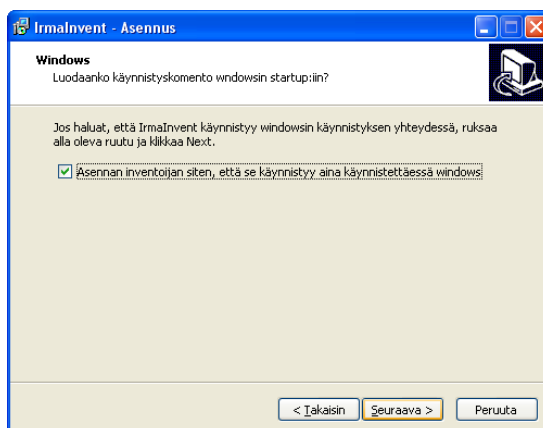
IrmaInvent - Asennus

Windows
Luodaanko käynnistyskomento wndowsin startup:iin?

Jos haluat, että IrmaInvent käynnistyy windowsin käynnistyksen yhteydessä, ruksaa alla oleva ruutu ja klikkaa Next.

Asennan inventoijan siten, että se käynnistyy aina käynnistettäessä windows

< Takaisin
Seuraava >
Peruuta